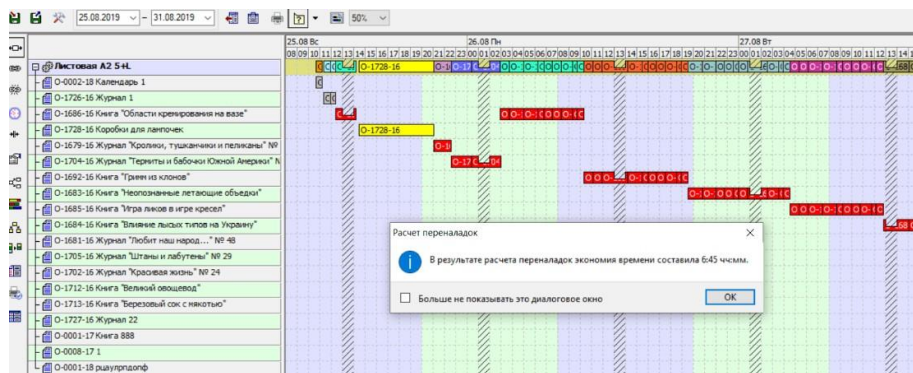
25.08.2019 – 31.08.2019 50%

25.08 Вс
26.08 Пн
27.08 Вт
08 09 10 11 12 13 14 15 16 17 18 19 20 21 22 23 00 01 02 03 04 05 06 07 08 09 10 11 12 13 14 15 16 17 18 19 20 21 22 23 00 01 02 03 04 05 06 07 08 09 10 11 12 13 14

Листовая А2 5-Н.
О-0002-18 Календарь 1
О-1726-16 Журнал 1
О-1686-16 Книга "Области кремирования на вазе"
О-1728-16 Коробки для лампочек
О-1679-16 Журнал "Кролики, тушканчики и пеликаны" №
О-1704-16 Журнал "Термиты и бабочки Южной Америки" N
О-1692-16 Книга "Гримм из клонов"
О-1683-16 Книга "Неопознанные летающие объедки"
О-1685-16 Книга "Игра ликов в игре кресел"
О-1684-16 Книга "Влияние лысых типов на Украину"
О-1681-16 Журнал "Любит наш народ..." № 48
О-1705-16 Журнал "Штаны и лабутены" № 29
О-1702-16 Журнал "Красивая жизнь" № 24
О-1712-16 Книга "Великий овощевод"
О-1713-16 Книга "Березовый сок с мякотью"
О-1727-16 Журнал 22
О-0001-17 Книга 888
О-0008-17 1
О-0001-18 рщаулпрпдорф

О-1728-16
О-1728-16
О-17
О-17
О-168

Расчет переналадок
В результате расчета переналадок экономия времени составила 6:45 чч:мм.
Больше не показывать это диалоговое окно
OK